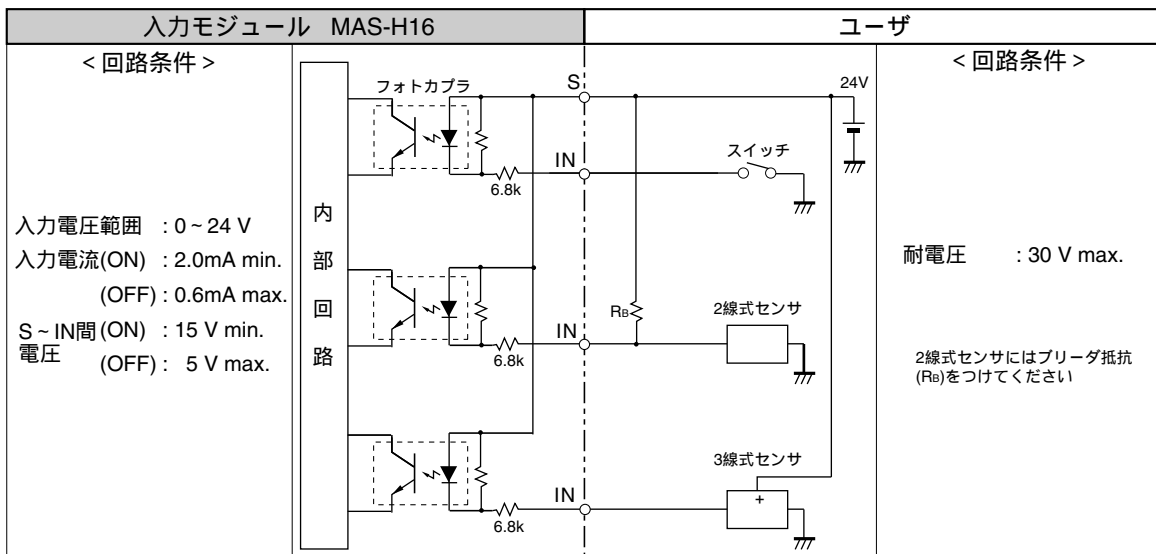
| 入力モジュール MAS-H16 | ユーザ |
|---|---|

< 回路条件 >

入力電圧範囲 : 0 ~ 24 V
入力電流(ON) : 2.0mA min.
(OFF) : 0.6mA max.
S ~ IN間 (ON) : 15 V min.
電圧 (OFF) : 5 V max.

内
部
回
路

フォトカプラ
S
IN
6.8k
IN
6.8k
IN
6.8k
24V
スイッチ
$R_B$
2線式センサ
3線式センサ
+

< 回路条件 >

耐電圧 : 30 V max.

2線式センサにはブリーダ抵抗($R_B$)をつけてください